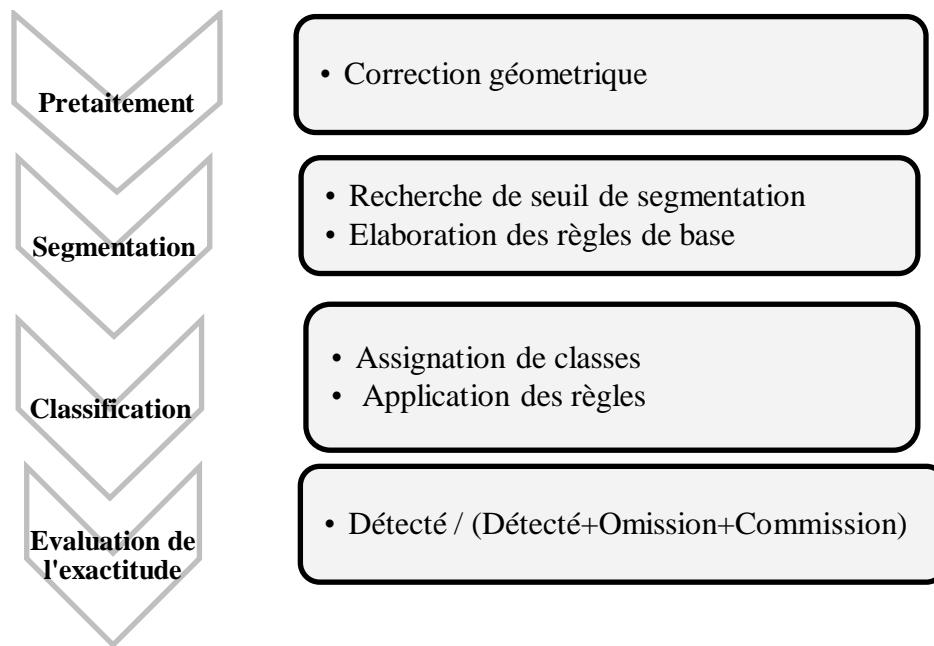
Pretaitement

• Correction géometrique

Segmentation

• Recherche de seuil de segmentation
• Elaboration des règles de base

Classification

• Assignation de classes
• Application des règles

Evaluation de l'exactitude

• Détecté / (Détecté+Omission+Commission)